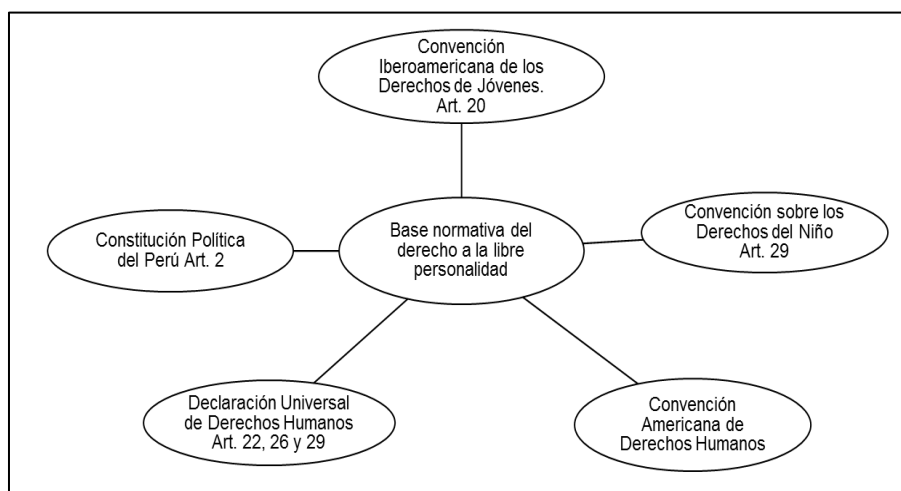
Convención Iberoamericana de los Derechos de Jóvenes. Art. 20

Constitución Política del Perú Art. 2

Base normativa del derecho a la libre personalidad

Convención sobre los Derechos del Niño Art. 29

Declaración Universal de Derechos Humanos Art. 22, 26 y 29

Convención Americana de Derechos Humanos